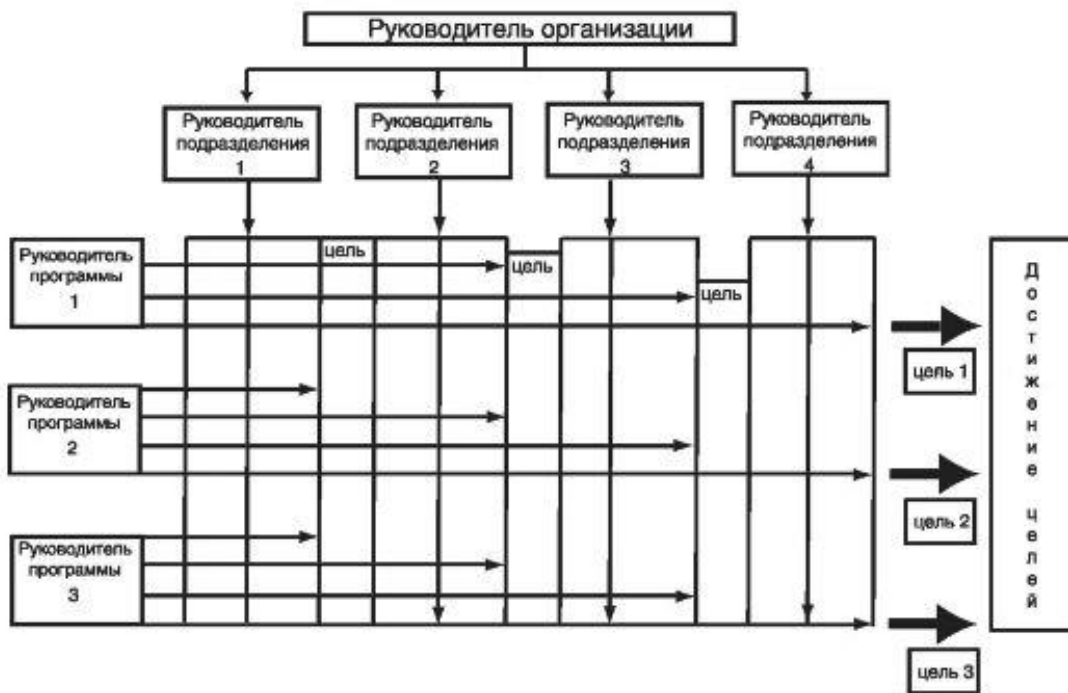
Руководитель организации

Руководитель подразделения 1

Руководитель подразделения 2

Руководитель подразделения 3

Руководитель подразделения 4

Руководитель программы 1

цель

цель

цель

Руководитель программы 2

Руководитель программы 3

цель 1

цель 2

цель 3

Достижение целей